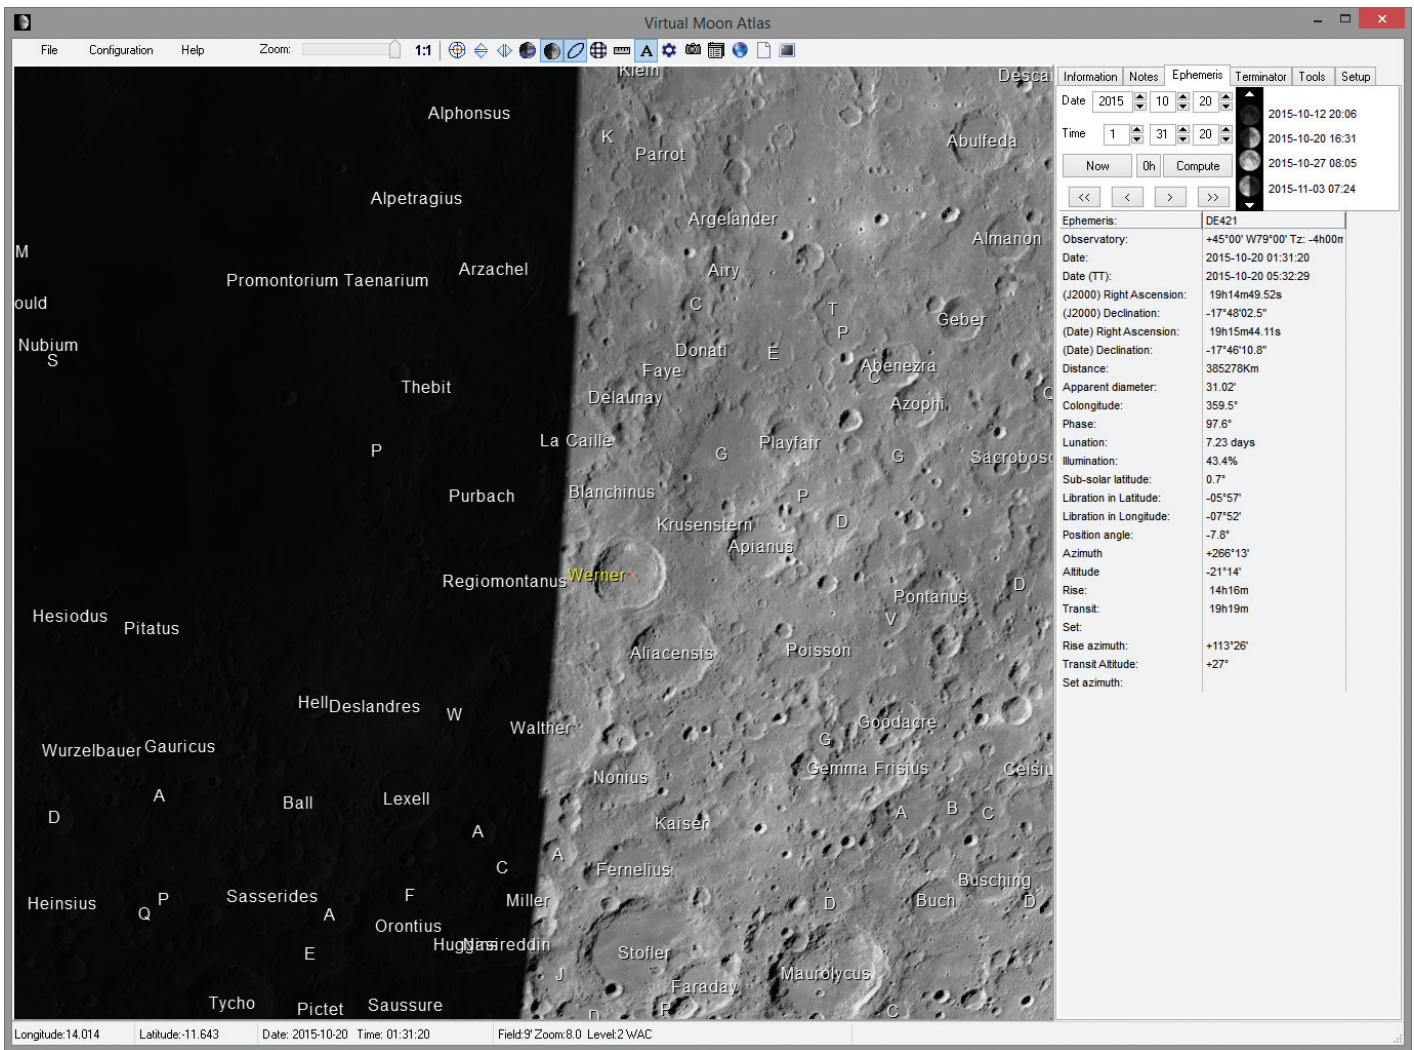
Virtual Moon Atlas

File Configuration Help Zoom: 1:1

Klein
Desca
Alphonsus
K
Parrot
Abulfeda
Alpetragius
Argelander
Almanon
M
Arzachel
Airy
Promontorium Taenarium
ould
C
T
Geber
Nubium
S
P
Donati
E
Abenezra
Faye
C
Thebit
Delaunay
Azophi
C
La Caille
P
Playfair
G
G
Sacrobos
Purbach
Blanchinus
P
Krusenstern
D
Apianus
Regiomontanus
Werner
D
Pontanus
Hesiodus
Pitatus
V
Aliacensis
Poisson
Hell
Deslandres
W
Walther
Goodacre
G
Wurzelbauer
Gauricus
Gemma Frisius
Celsiu
Nonius
A
Ball
Lexell
A
B
C
D
A
Kaiser
A
C
Fernelius
Busching
F
Heinsius
P
Q
Sasserides
Miller
D
Buch
D
A
Orontius
Huggins
Nasireddin
E
Stofler
J
Faraday
Maurolycus
Tycho
Pictet
Saussure
D
R
C

Information | Notes | Ephemeris | Terminator | Tools | Setup

Date 2015 10 20
Time 1 31 20
Now 0h Compute
<< < > >>

2015-10-12 20:06
2015-10-20 16:31
2015-10-27 08:05
2015-11-03 07:24

| Ephemeris: | DE421 |
|---|---|
| Observatory: | +45°00' W79°00' Tz: -4h00m |
| Date: | 2015-10-20 01:31:20 |
| Date (TT): | 2015-10-20 05:32:29 |
| (J2000) Right Ascension: | 19h14m49.52s |
| (J2000) Declination: | -17°48'02.5" |
| (Date) Right Ascension: | 19h15m44.11s |
| (Date) Declination: | -17°46'10.8" |
| Distance: | 385278Km |
| Apparent diameter: | 31.02' |
| Colongitude: | 359.5° |
| Phase: | 97.6° |
| Lunation: | 7.23 days |
| Illumination: | 43.4% |
| Sub-solar latitude: | 0.7° |
| Libration in Latitude: | -05°57' |
| Libration in Longitude: | -07°52' |
| Position angle: | -7.8° |
| Azimuth | +266°13' |
| Altitude | -21°14' |
| Rise: | 14h16m |
| Transit: | 19h19m |
| Set: | |
| Rise azimuth: | +113°26' |
| Transit Altitude: | +27° |
| Set azimuth: | |

Longitude:14.014 Latitude:-11.643 Date: 2015-10-20 Time: 01:31:20 Field:9' Zoom:8.0 Level:2 WAC